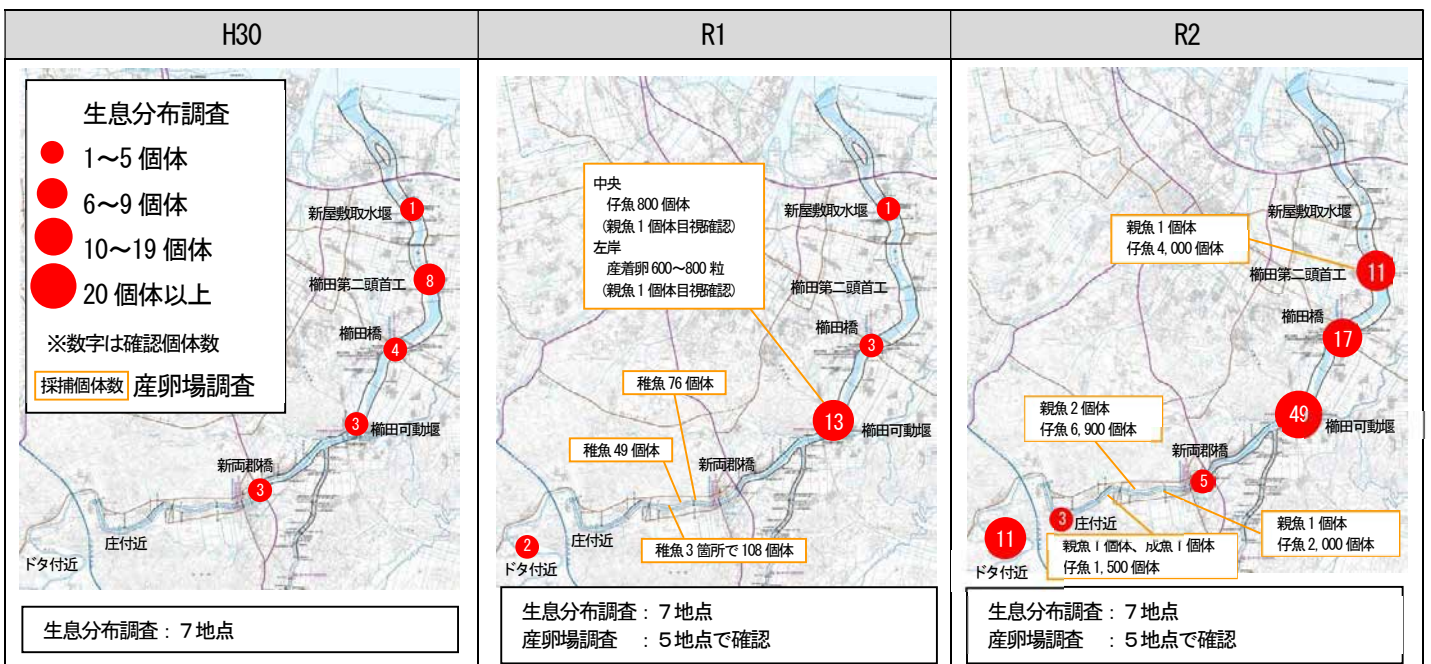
| H30 | R1 | R2 |
|---|---|---|

生息分布調査
1～5 個体
6～9 個体
10～19 個体
20 個体以上
※数字は確認個体数
採捕個体数 産卵場調査

新屋敷取水堰 1
櫛田第二頭首工 8
櫛田橋 4
3 櫛田可動堰
新両郡橋 3
庄付近
ドタ付近

生息分布調査：７地点

中央
仔魚 800 個体
（親魚 1 個体目視確認）
左岸
産着卵 600～800 粒
（親魚 1 個体目視確認）

新屋敷取水堰 1
櫛田第二頭首工
櫛田橋 3
稚魚 76 個体
稚魚 49 個体
13 櫛田可動堰
新両郡橋
2 ドタ付近
庄付近
稚魚 3 箇所で 108 個体

生息分布調査：７地点
産卵場調査 ：５地点で確認

新屋敷取水堰
親魚 1 個体
仔魚 4, 000 個体
櫛田第二頭首工 11
櫛田橋 17
親魚 2 個体
仔魚 6, 900 個体
49 櫛田可動堰
新両郡橋 5
3 庄付近
11 ドタ付近
親魚 1 個体、成魚 1 個体
仔魚 1, 500 個体
親魚 1 個体
仔魚 2, 000 個体

生息分布調査：７地点
産卵場調査 ：５地点で確認